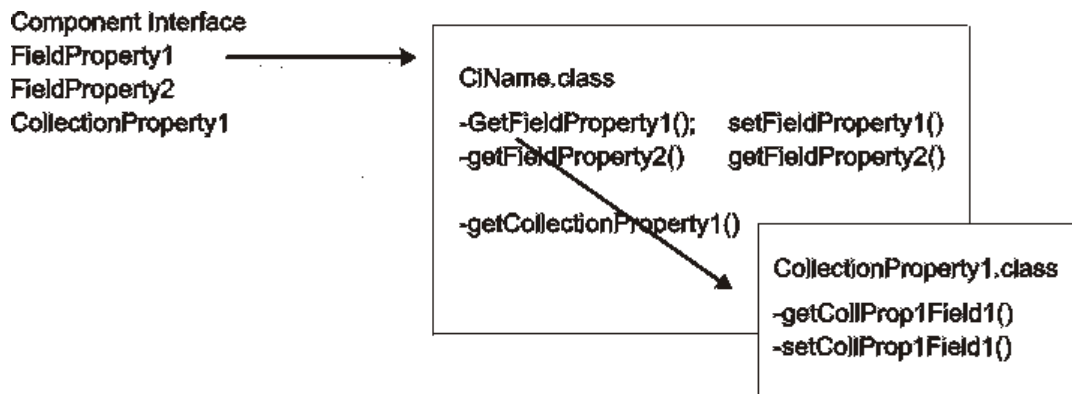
Component Interface
FieldProperty1
FieldProperty2
CollectionProperty1

CiName.class

-GetFieldProperty1(); setFieldProperty1()
-getFieldProperty2() getFieldProperty2()

-getCollectionProperty1()

CollectionProperty1.class

-getCollProp1Field1()
-setCollProp1Field1()